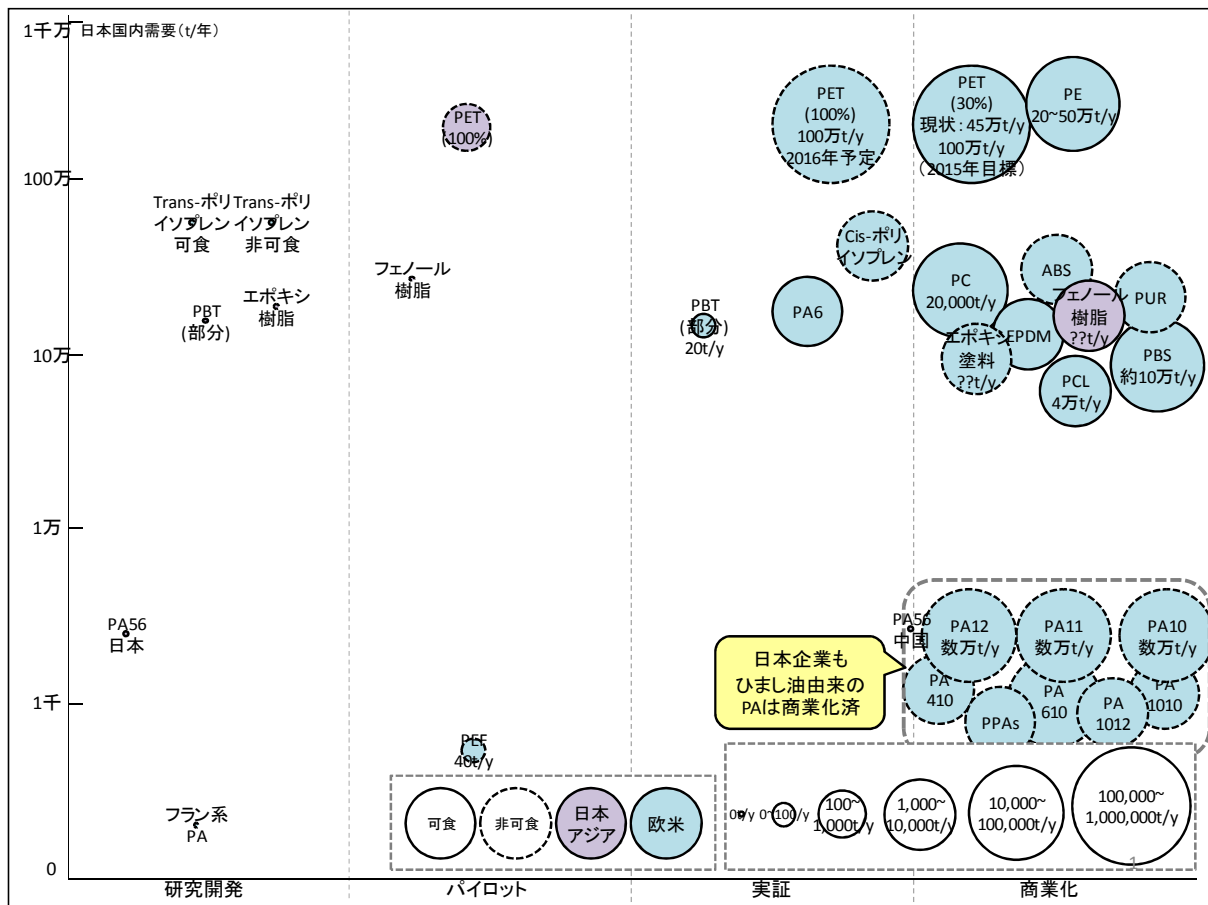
1千万 日本国内需要(t/年)

100万

10万

1万

1千

0

Trans-ポリイソプレン可食

Trans-ポリイソプレン非可食

PBT(部分)

エポキシ樹脂

PA56 日本

フラン系 PA

PET (100%)

フェノール樹脂

PEF 40t/y

PBT (部分) 20t/y

PET (100%) 100万t/y 2016年予定

Cis-ポリイソプレン

PA6

PET (30%) 現状:45万t/y 100万t/y (2015年目標)

PE 20~50万t/y

PC 20,000t/y

ABS

フェノール樹脂 ??t/y

PUR

エポキシ塗料 ??t/y

EPDM

PBS 約10万t/y

PCL 4万t/y

PA56 中国

PA12 数万t/y

PA11 数万t/y

PA10 数万t/y

日本企業も ひまし油由来の PAは商業化済

PA 410

PPAs

PA 610

PA 1012

PA 1010

可食

非可食

日本 アジア

欧米

0t/y

0~100/y

100~ 1,000t/y

1,000~ 10,000t/y

10,000~ 100,000t/y

100,000~ 1,000,000t/y

研究開発

パイロット

実証

商業化